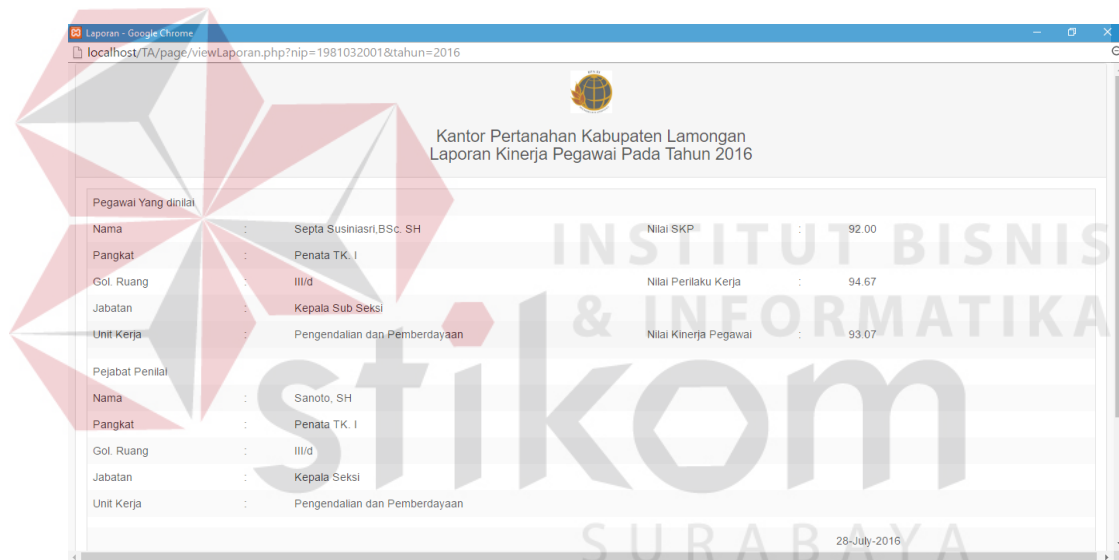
Laporan - Google Chrome

localhost/TA/page/viewLaporan.php?nip=1981032001&tahun=2016

Kantor Pertanahan Kabupaten Lamongan
Laporan Kinerja Pegawai Pada Tahun 2016

Pegawai Yang dinilai

| | | | | | |
|---|---|---|---|---|---|
| Nama | : | Septa Susiniasri,BSc. SH | Nilai SKP | : | 92.00 |
| Pangkat | : | Penata TK. I | | | |
| Gol. Ruang | : | III/d | Nilai Perilaku Kerja | : | 94.67 |
| Jabatan | : | Kepala Sub Seksi | | | |
| Unit Kerja | : | Pengendalian dan Pemberdayaan | Nilai Kinerja Pegawai | : | 93.07 |

Pejabat Penilai

| | | |
|---|---|---|
| Nama | : | Sanoto, SH |
| Pangkat | : | Penata TK. I |
| Gol. Ruang | : | III/d |
| Jabatan | : | Kepala Seksi |
| Unit Kerja | : | Pengendalian dan Pemberdayaan |

28-July-2016

INSTITUT BISNIS & INFORMATIKA stikom SURABAYA